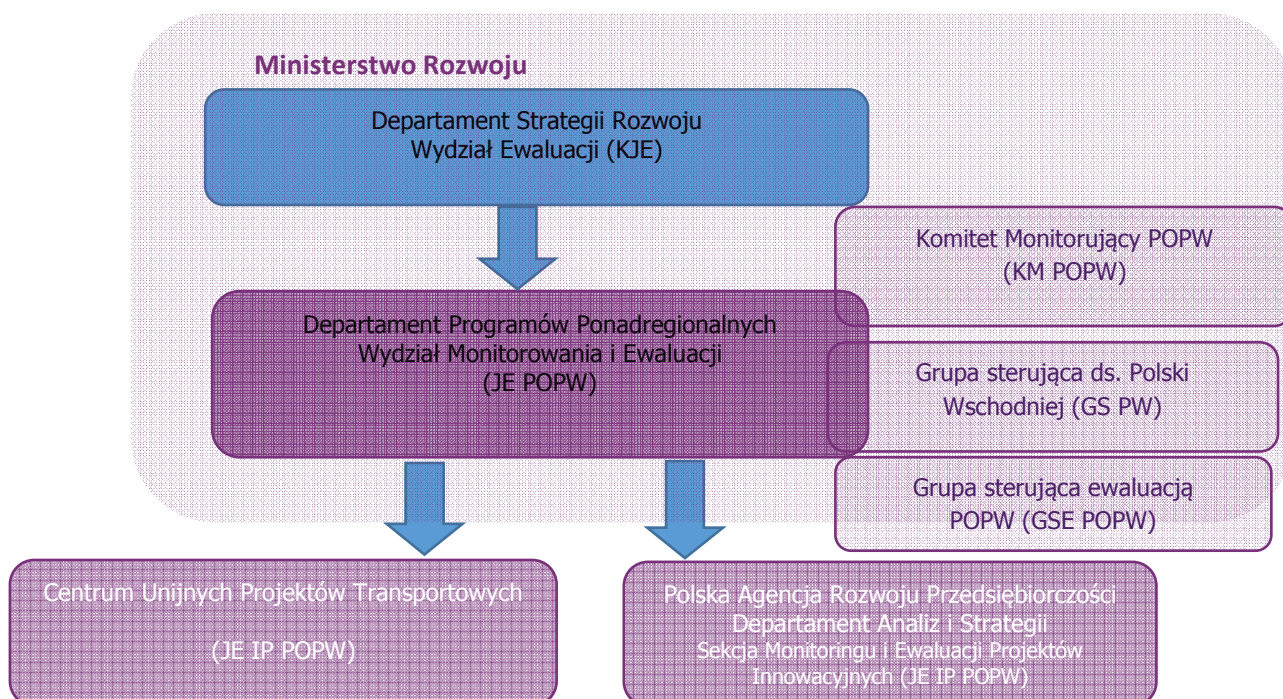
Ministerstwo Rozwoju

Departament Strategii Rozwoju
Wydział Ewaluacji (KJE)

Komitet Monitorujący POPW
(KM POPW)

Departament Programów Ponadregionalnych
Wydział Monitorowania i Ewaluacji
(JE POPW)

Grupa sterująca ds. Polski Wschodniej (GS PW)

Grupa sterująca ewaluacją POPW (GSE POPW)

Centrum Unijnych Projektów Transportowych

(JE IP POPW)

Polska Agencja Rozwoju Przedsiębiorczości
Departament Analiz i Strategii
Sekcja Monitoringu i Ewaluacji Projektów Innowacyjnych (JE IP POPW)